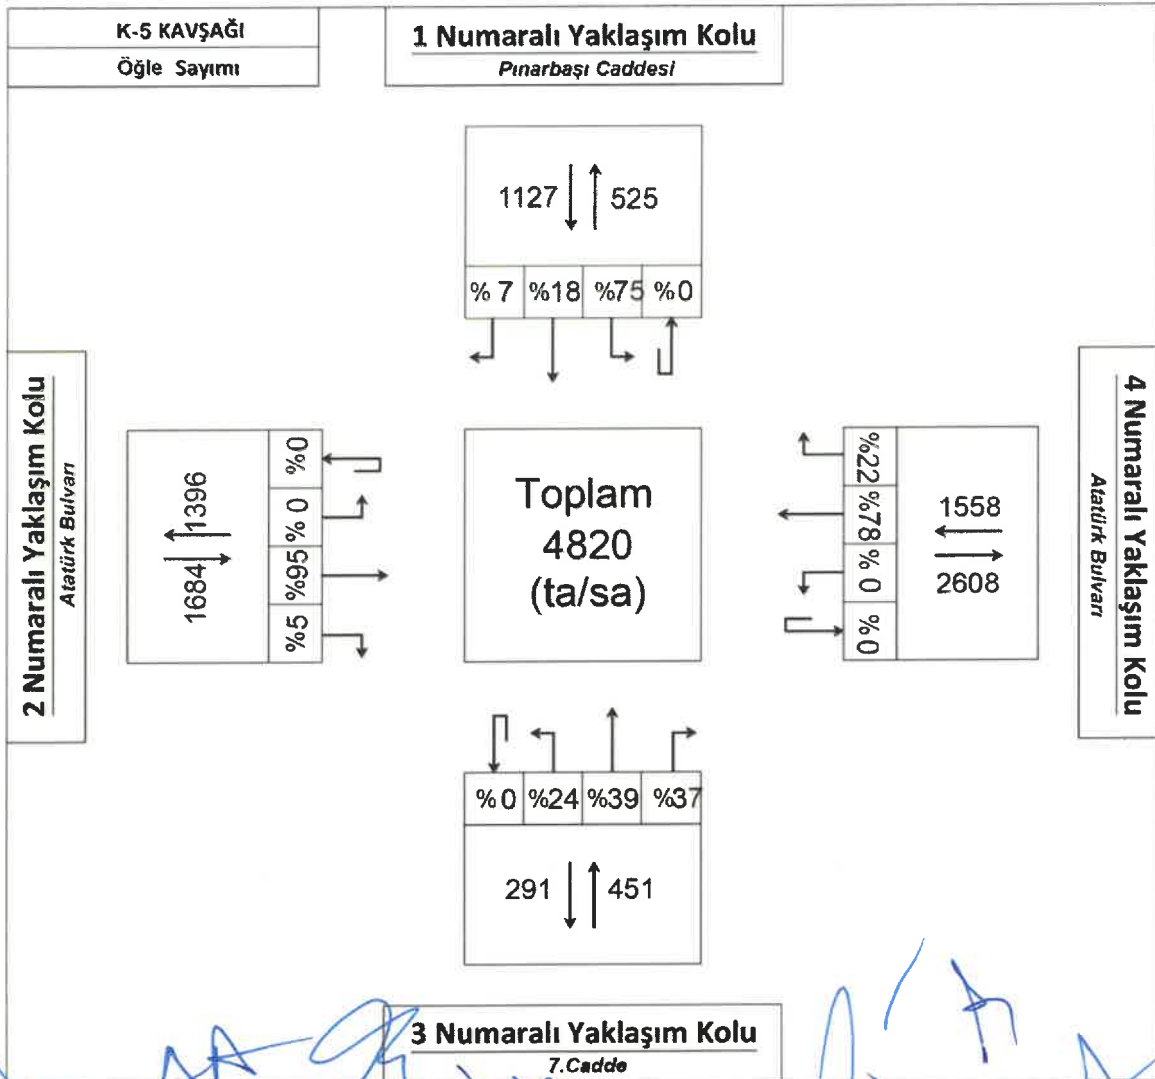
K-5 KAVŞAĞI
Öğle Sayımı

1 Numaralı Yaklaşım Kolu
Pınarbaşı Caddesi

1127 525

| % 7 | %18 | %75 | %0 |
|---|---|---|---|

2 Numaralı Yaklaşım Kolu
Atatürk Bulvarı

1684 1396

| %0 |
|---|
| % 0 |
| %95 |
| %5 |

Toplam
4820
(ta/sa)

| %22 |
|---|
| %78 |
| % 0 |
| % 0 |

1558
2608

4 Numaralı Yaklaşım Kolu
Atatürk Bulvarı

| % 0 | %24 | %39 | %37 |
|---|---|---|---|

291 451

3 Numaralı Yaklaşım Kolu
7.Cadde